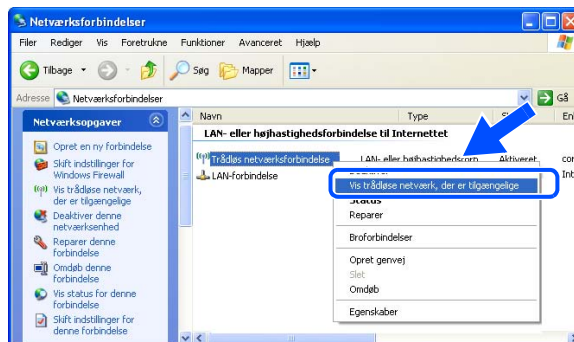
Netværksforbindelser

Filer Rediger Vis Foretrukne Funktioner Avanceret Hjælp

Tilbage Søg Mapper

Adresse Netværksforbindelser Gå

Netværksopgaver

Opret en ny forbindelse

Skift indstillinger for Windows Firewall

Vis trådløse netværk, der er tilgængelige

Deaktiver denne netværksenhed

Reparer denne forbindelse

Omdøb denne forbindelse

Vis status for denne forbindelse

Skift indstillinger for denne forbindelse

Navn Type S En

LAN- eller højhastighedsforbindelse til Internettet

Trådløs netværksforbindelse LAN- eller højhastighedscom Aktiveret

LAN-forbindelse

Vis trådløse netværk, der er tilgængelige

Status

Reparer

Broforbindelser

Opret genvej

Slet

Omdøb

Egenskaber